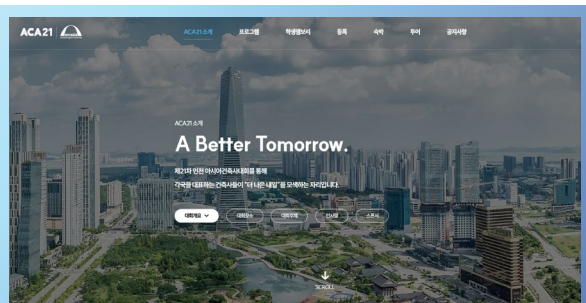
ACA21

ACA21 소개 프로그램 학생행사 등록 숙박 투어 공지사항

ACA21 소개

A Better Tomorrow.

제21차 인천 아시아건축사대회를 통해
각국을 대표하는 건축사들이 "더 나은 내일"을 모색하는 자리입니다.

대회개요 대회장 대회주제 인사말 스폰서

SCROLL